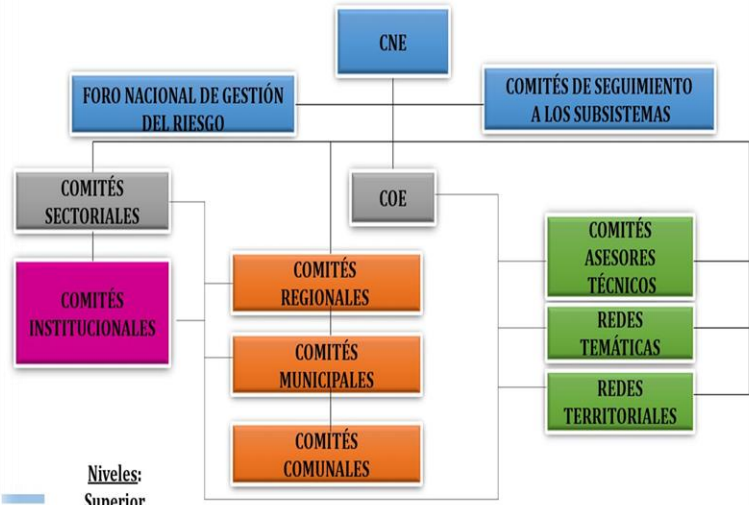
CNE

FORO NACIONAL DE GESTIÓN DEL RIESGO

COMITÉS DE SEGUIMIENTO A LOS SUBSISTEMAS

COMITÉS SECTORIALES

COE

COMITÉS INSTITUCIONALES

COMITÉS REGIONALES

COMITÉS MUNICIPALES

COMITÉS COMUNALES

COMITÉS ASESORES TÉCNICOS

REDES TEMÁTICAS

REDES TERRITORIALES

Niveles:
Superior